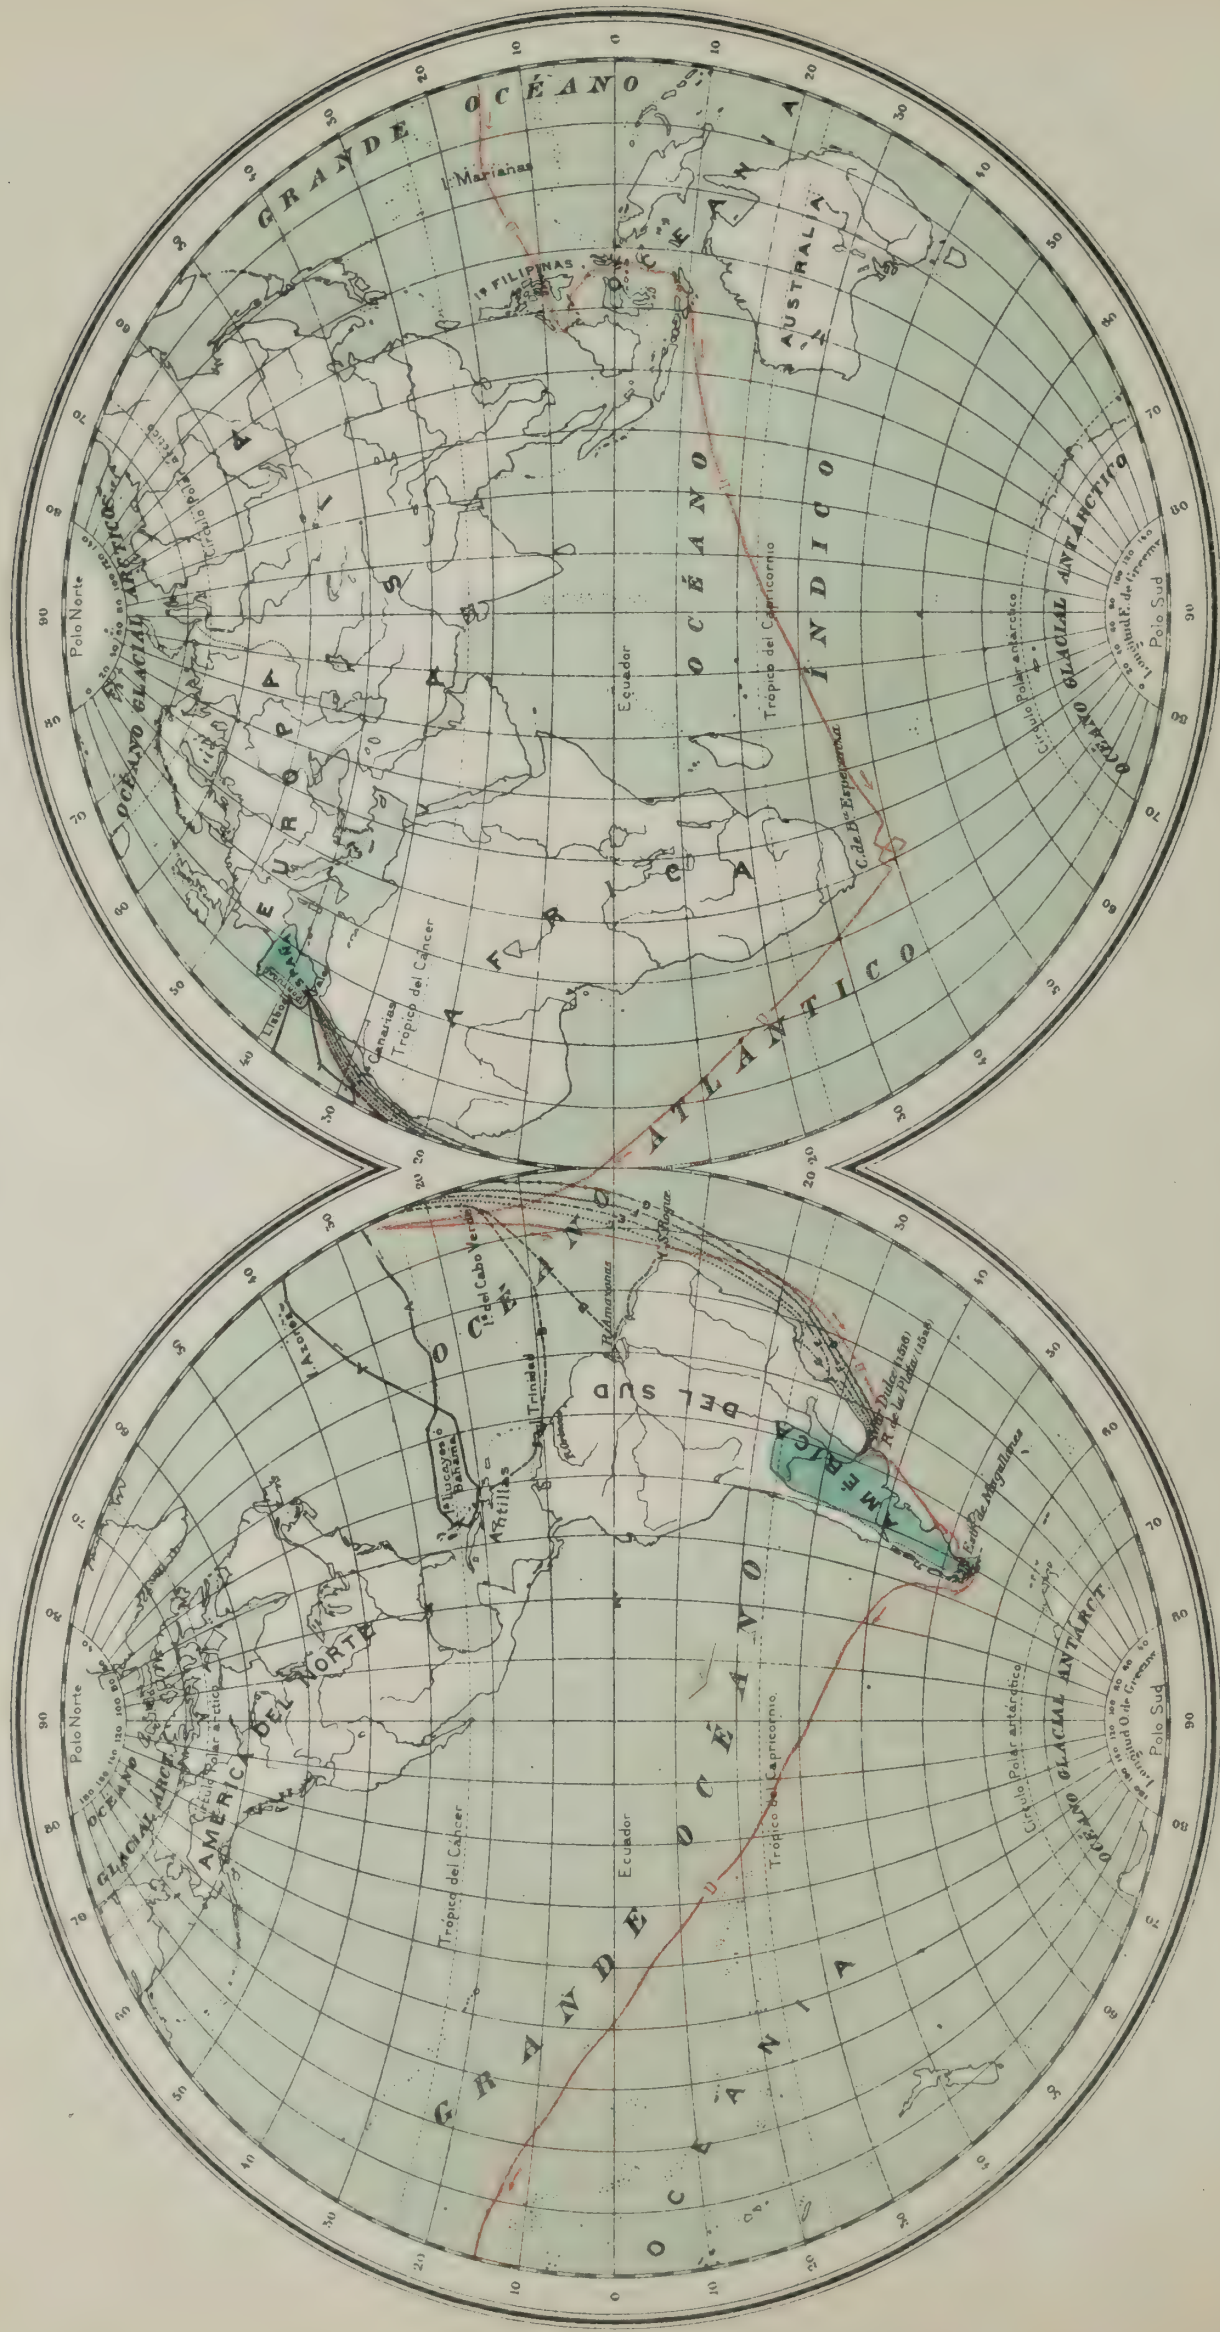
GRANDE OCÉANO

I. Marianas

Iª FILIPINAS

OCEANIA

AUSTRALIA

ASIA

EUROPA

ÁFRICA

OCÉANO ÍNDICO

OCÉANO GLACIAL ÁRTICO

Polo Norte

Círculo Polar ártico

Ecuador

Trópico del Capricornio

Trópico del Cancer

C. de Bª Esperanza

Círculo Polar antártico

OCÉANO GLACIAL ANTÁRTICO

Polo Sud

Longitud E. de Greenw.

Canarias

Lisboa

ESPAÑA

OCÉANO ATLÁNTICO

I. Azores

Iª del Cabo Verde

S. Roque

R. Amazonas

Trinidad

I. Lucayos ó Bahama

Antillas

AMÉRICA DEL SUD

Sta Dulce (1516)

R. de la Plata (1526)

Estº de Magallanes

AMÉRICA DEL NORTE

OCÉANO GLACIAL ÁRTICO

Polo Norte

Círculo Polar ártico

Trópico del Cancer

Ecuador

Trópico del Capricornio

Círculo Polar antártico

OCÉANO GLACIAL ANTÁRCT.

Polo Sud

Longitud O. de Greenw.

GRANDE OCÉANO

OCEANIA

90 80 70 60 50 40 30 20 10 0 10 20 30 40 50 60 70 80 90

20 20

180 160 140 120 100 80 60 40 20 0